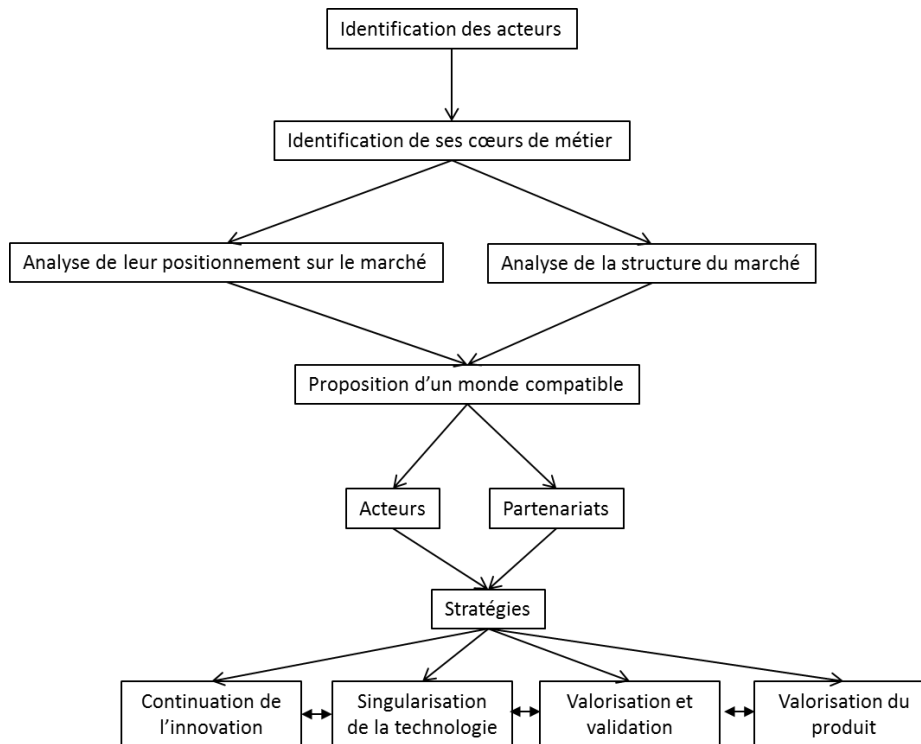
Identification des acteurs

Identification de ses cœurs de métier

Analyse de leur positionnement sur le marché

Analyse de la structure du marché

Proposition d’un monde compatible

Acteurs

Partenariats

Stratégies

Continuation de l’innovation

Singularisation de la technologie

Valorisation et validation

Valorisation du produit